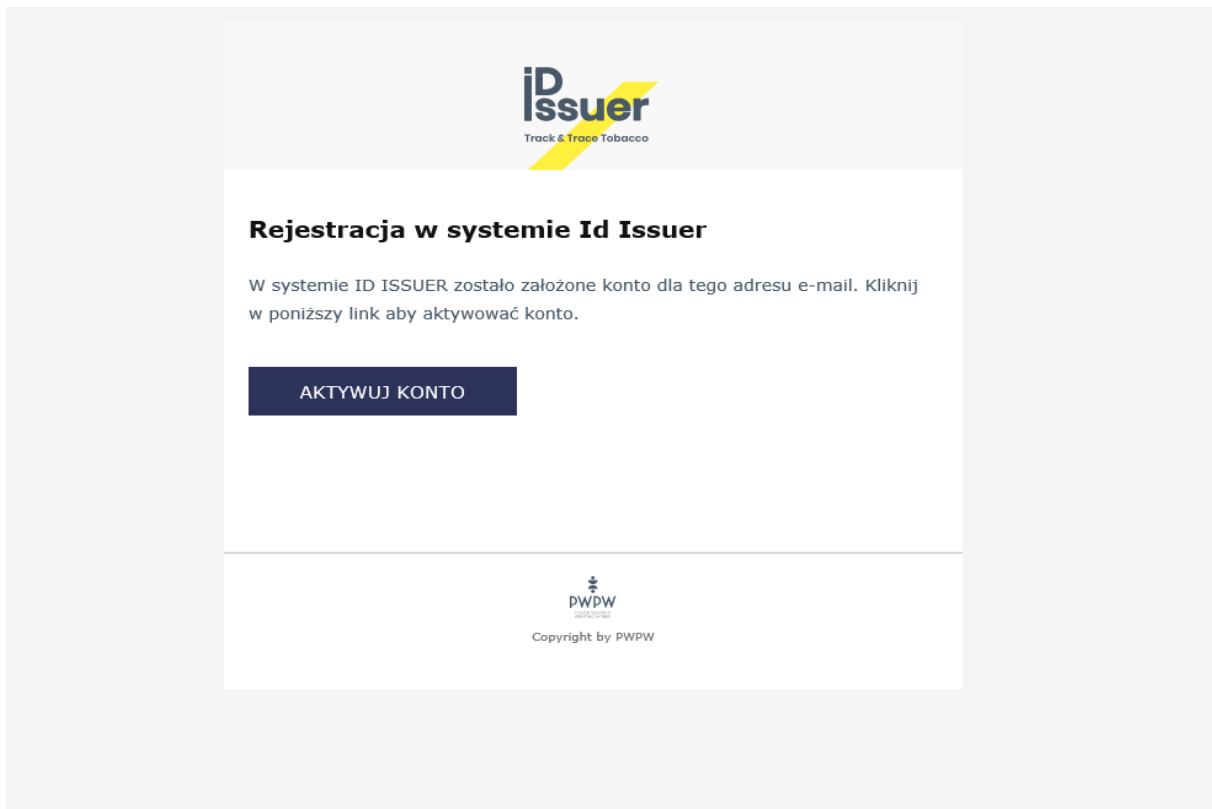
iD Issuer
Track & Trace Tobacco

Rejestracja w systemie Id Issuer

W systemie ID ISSUER zostało założone konto dla tego adresu e-mail. Kliknij w poniższy link aby aktywować konto.

AKTYWUJ KONTO

PWPW
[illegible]

Copyright by PWPW